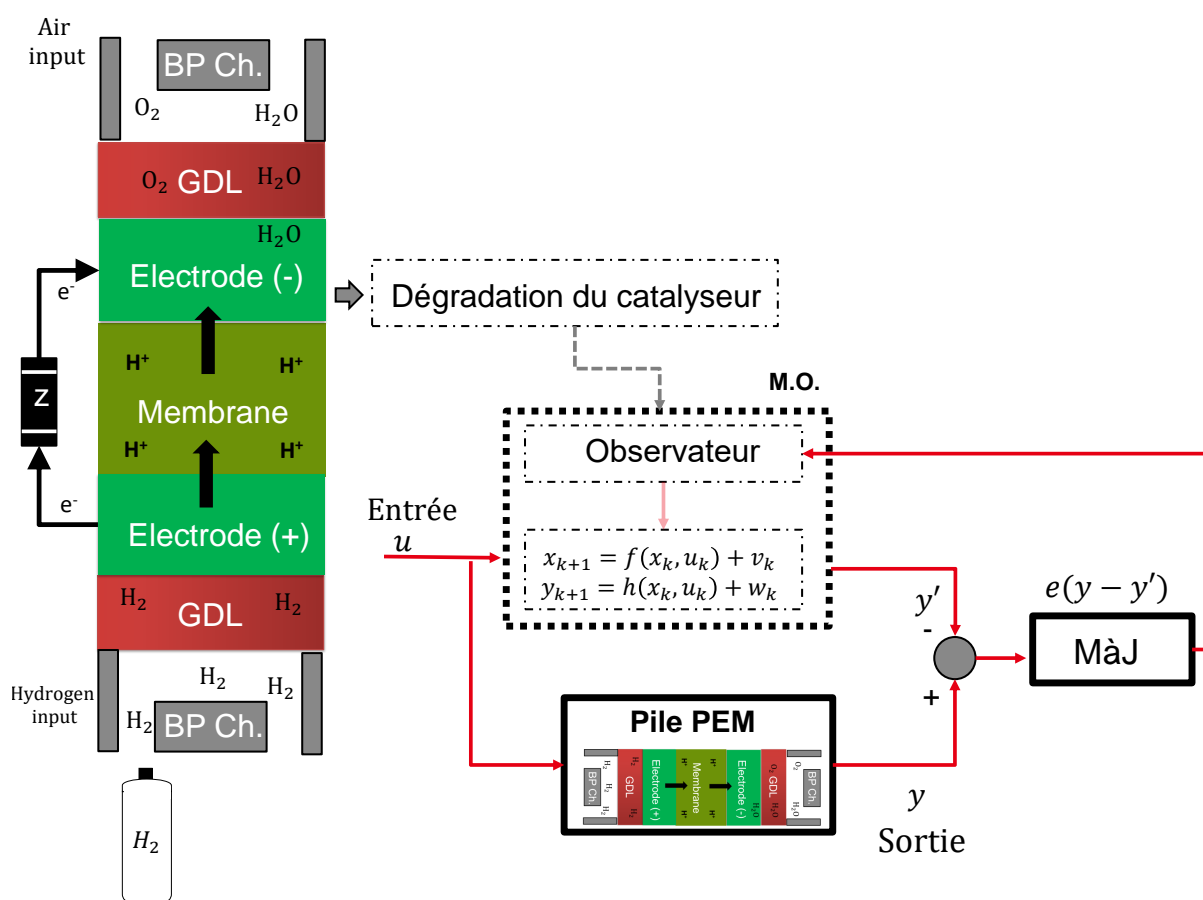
Air input

BP Ch.

$O_2$

$H_2O$

$O_2$ GDL $H_2O$

$H_2O$

Electrode (-)

$e^-$

Z

$H^+$ $H^+$

Membrane

$H^+$ $H^+$

$e^-$

Electrode (+)

$H_2$ GDL $H_2$

$H_2$ $H_2$

Hydrogen input

$H_2$ BP Ch.

$H_2$

Dégradation du catalyseur

M.O.

Observateur

Entrée
$u$

$x_{k+1} = f(x_k, u_k) + v_k$
$y_{k+1} = h(x_k, u_k) + w_k$

$y'$
-
+

$e(y - y')$

MàJ

Pile PEM

BP Ch. $H_2$ $H_2$ $H_2$ GDL Electrode (+) $H^+$ Membrane $H^+$ $H^+$ $H^+$ Electrode (-) $H_2O$ $O_2$ GDL $H_2O$ $O_2$ $H_2O$ BP Ch.

$y$
Sortie